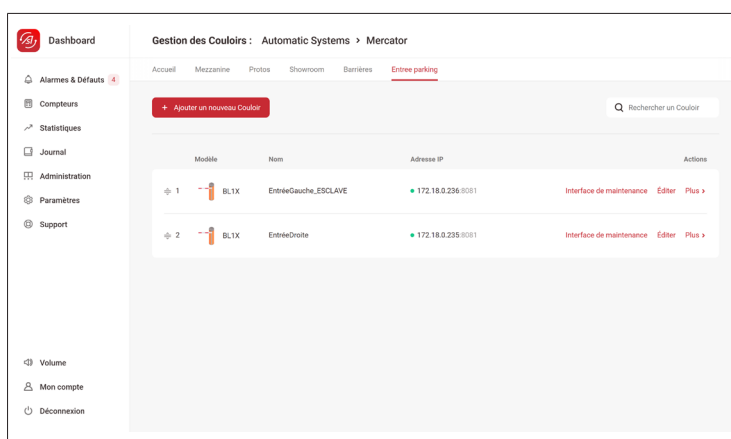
Dashboard

Alarmes & Défauts 4
Compteurs
Statistiques
Journal
Administration
Paramètres
Support

Volume
Mon compte
Déconnexion

Gestion des Couloirs : Automatic Systems > Mercator

Accueil Mezzanine Protos Showroom Barrières Entree parking

+ Ajouter un nouveau Couloir

Rechercher un Couloir

| | Modèle | Nom | Adresse IP | Actions |
|---|---|---|---|---|
| 1 | BL1X | EntréeGauche_ESCLAVE | 172.18.0.236:8081 | Interface de maintenance Éditer Plus > |
| 2 | BL1X | EntréeDroite | 172.18.0.235:8081 | Interface de maintenance Éditer Plus > |